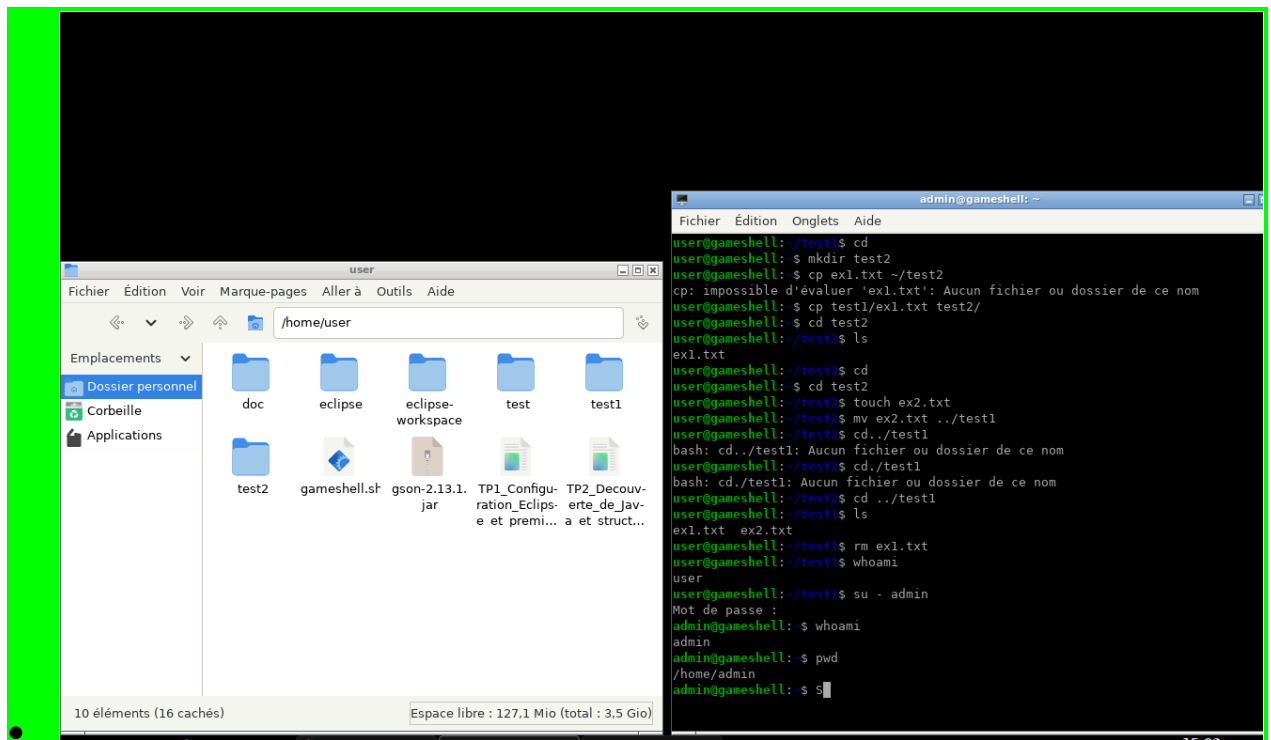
user

Fichier Édition Voir Marque-pages Aller à Outils Aide

/home/user

Emplacements

Dossier personnel
Corbeille
Applications

doc
eclipse
eclipse-workspace
test
test1
test2
gameshell.sh
gson-2.13.1.jar
TP1_Configuration_Eclipse et premi…
TP2_Decouverte_de_Java et struct…

10 éléments (16 cachés)

Espace libre : 127,1 Mio (total : 3,5 Gio)

admin@gameshell: ~

Fichier Édition Onglets Aide

user@gameshell:~/test1$ cd
user@gameshell:~$ mkdir test2
user@gameshell:~$ cp ex1.txt ~/test2
cp: impossible d'évaluer 'ex1.txt': Aucun fichier ou dossier de ce nom
user@gameshell:~$ cp test1/ex1.txt test2/
user@gameshell:~$ cd test2
user@gameshell:~/test2$ ls
ex1.txt
user@gameshell:~/test2$ cd
user@gameshell:~$ cd test2
user@gameshell:~/test2$ touch ex2.txt
user@gameshell:~/test2$ mv ex2.txt ../test1
user@gameshell:~/test2$ cd../test1
bash: cd../test1: Aucun fichier ou dossier de ce nom
user@gameshell:~/test2$ cd./test1
bash: cd./test1: Aucun fichier ou dossier de ce nom
user@gameshell:~/test2$ cd ../test1
user@gameshell:~/test1$ ls
ex1.txt ex2.txt
user@gameshell:~/test1$ rm ex1.txt
user@gameshell:~/test1$ whoami
user
user@gameshell:~/test1$ su - admin
Mot de passe :
admin@gameshell:~$ whoami
admin
admin@gameshell:~$ pwd
/home/admin
admin@gameshell:~$ S